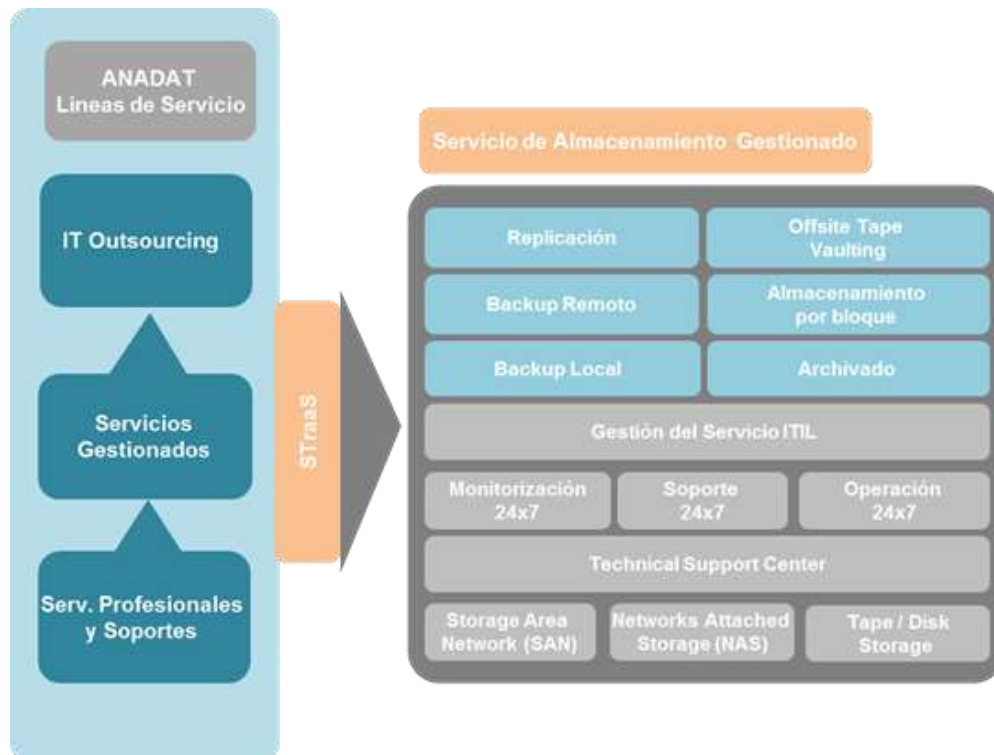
ANADAT
Lineas de Servicio

IT Outsourcing

Servicios Gestionados

Serv. Profesionales y Soportes

STraaS

Servicio de Almacenamiento Gestionado

Replicación

Offsite Tape Vaulting

Backup Remoto

Almacenamiento por bloque

Backup Local

Archivado

Gestión del Servicio ITIL

Monitorización 24x7

Soporte 24x7

Operación 24x7

Technical Support Center

Storage Area Network (SAN)

Networks Attached Storage (NAS)

Tape / Disk Storage